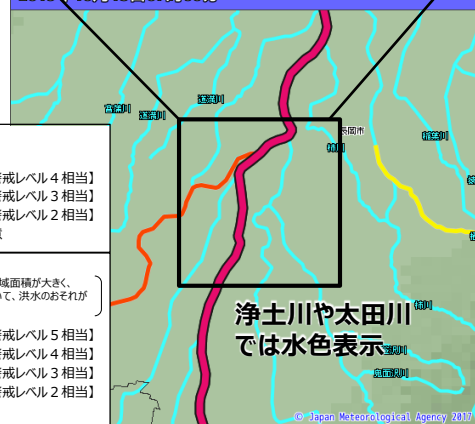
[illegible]

蓮潟川
高津川
蓮潟川
長岡市
柿川
稲葉川
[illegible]

警戒レベル４相当】
警戒レベル３相当】
警戒レベル２相当】
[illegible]

域面積が大きく、
て、洪水のおそれが

警戒レベル５相当】
警戒レベル４相当】
警戒レベル３相当】
警戒レベル２相当】

浄土川や太田川
では水色表示

柿川
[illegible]
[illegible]

© Japan Meteorological Agency 2017